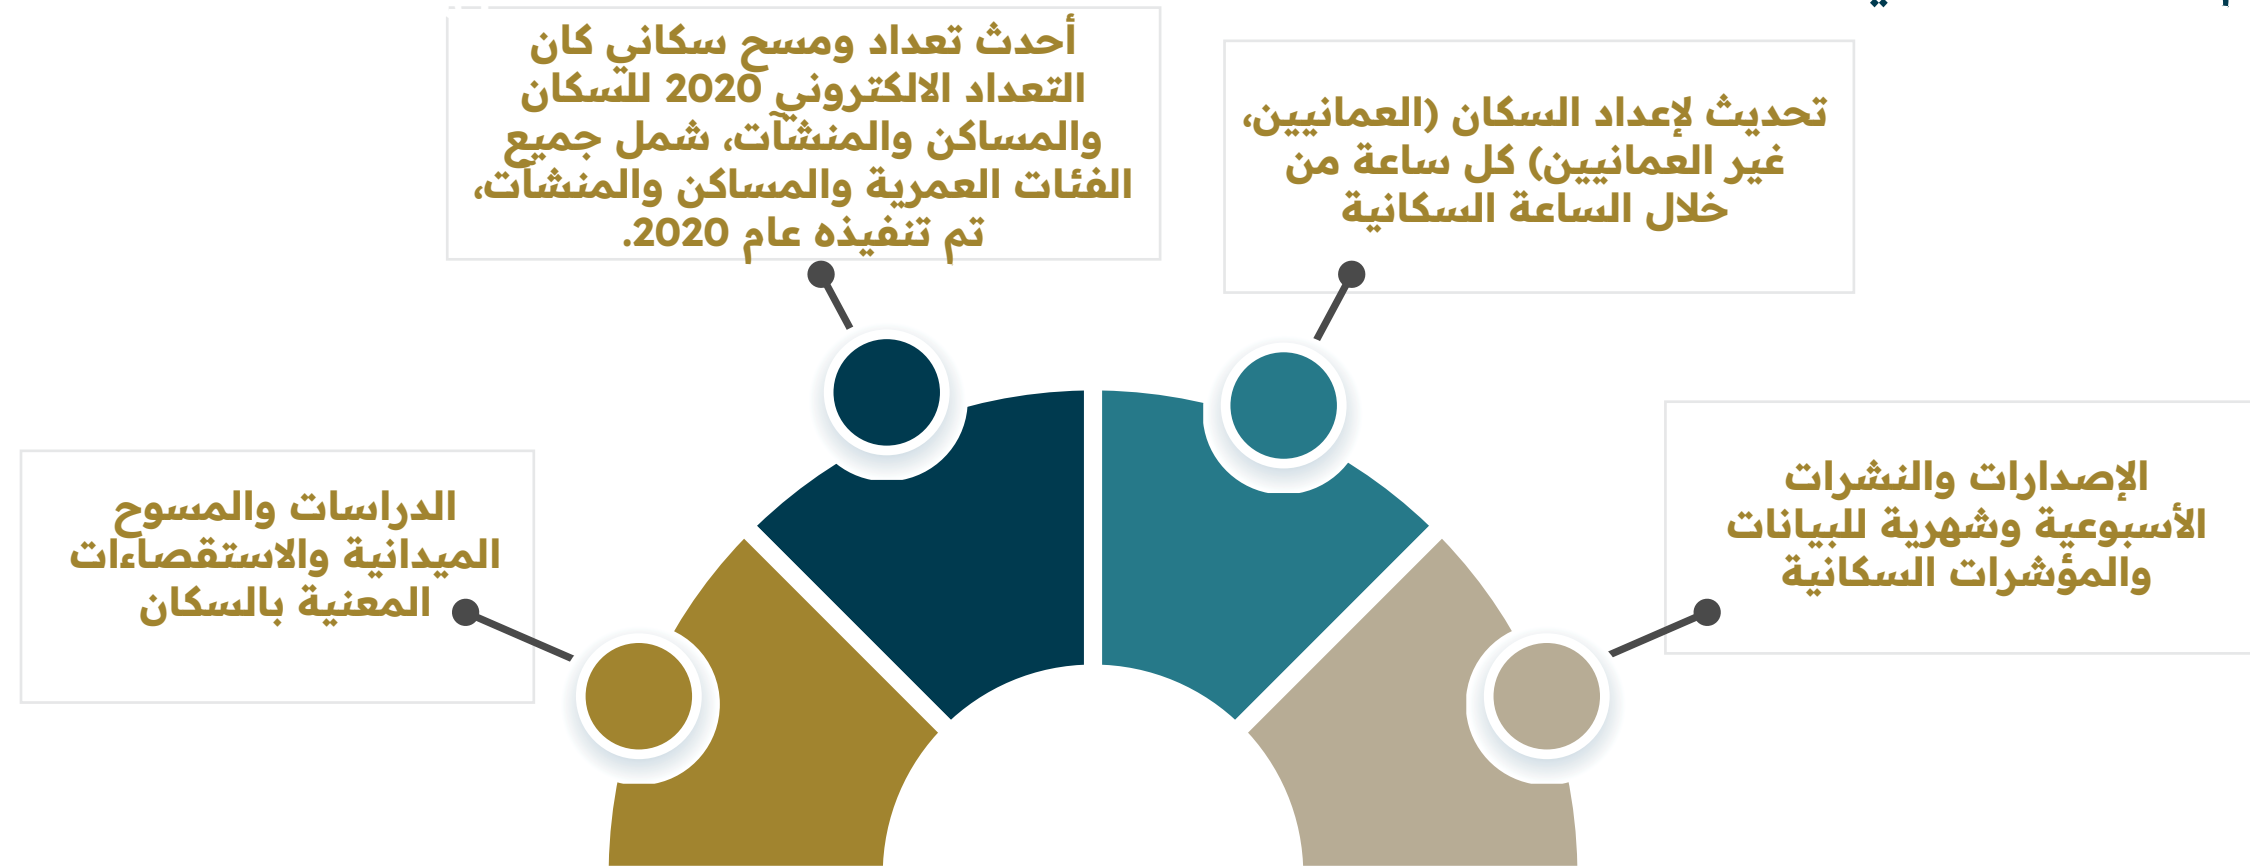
أحدث تعداد ومسح سكاني كان التعداد الالكتروني 2020 للسكان والمساكن والمنشآت، شمل جميع الفئات العمرية والمساكن والمنشآت، تم تنفيذه عام 2020.

تحديث لإعداد السكان (العمانيين، غير العمانيين) كل ساعة من خلال الساعة السكانية

الدراسات والمسوح الميدانية والاستقصاءات المعنية بالسكان

الإصدارات والنشرات الأسبوعية وشهرية للبيانات والمؤشرات السكانية